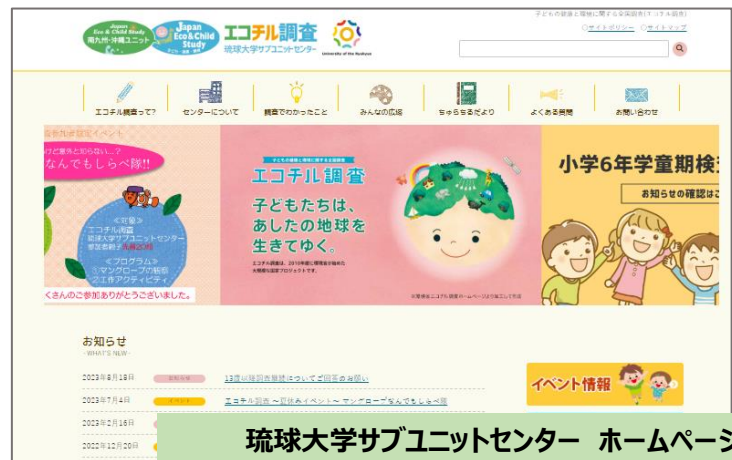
Japan Eco & Child Study 南九州・沖縄ユニット
Japan Eco&Child Study
エコチル調査
琉球大学サブユニットセンター
University of the Ryukyus

子どもの健康と環境に関する全国調査（エコチル調査）
サイトポリシー　サイトマップ

エコチル調査って？
センターについて
調査でわかったこと
みんなの広場
ちゅらちゅらだより
よくある質問
お問い合わせ

南九州・沖縄イベント
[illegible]
なんでもしらべ隊!!
＜対象＞
エコチル調査
琉球大学サブユニットセンター
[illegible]
＜プログラム＞
マングローブの観察
工作アクティビティ
くさんのご参加ありがとうございました。

子どもの健康と環境に関する全国調査
エコチル調査
子どもたちは、
あしたの地球を
生きてゆく。
エコチル調査は、2010年度に環境省が始めた大規模な国家プロジェクトです。

小学6年学童期検
お知らせの確認はこ

お知らせ
WHAT'S NEW

2023年8月18日　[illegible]　13歳以降調査継続についてご回答のお願い
2023年7月4日　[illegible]　エコチル調査 ～夏休みイベント～ マングローブなんでもしらべ隊
2023年2月16日
2022年12月20日

イベント情報

琉球大学サブユニットセンター　ホームページ